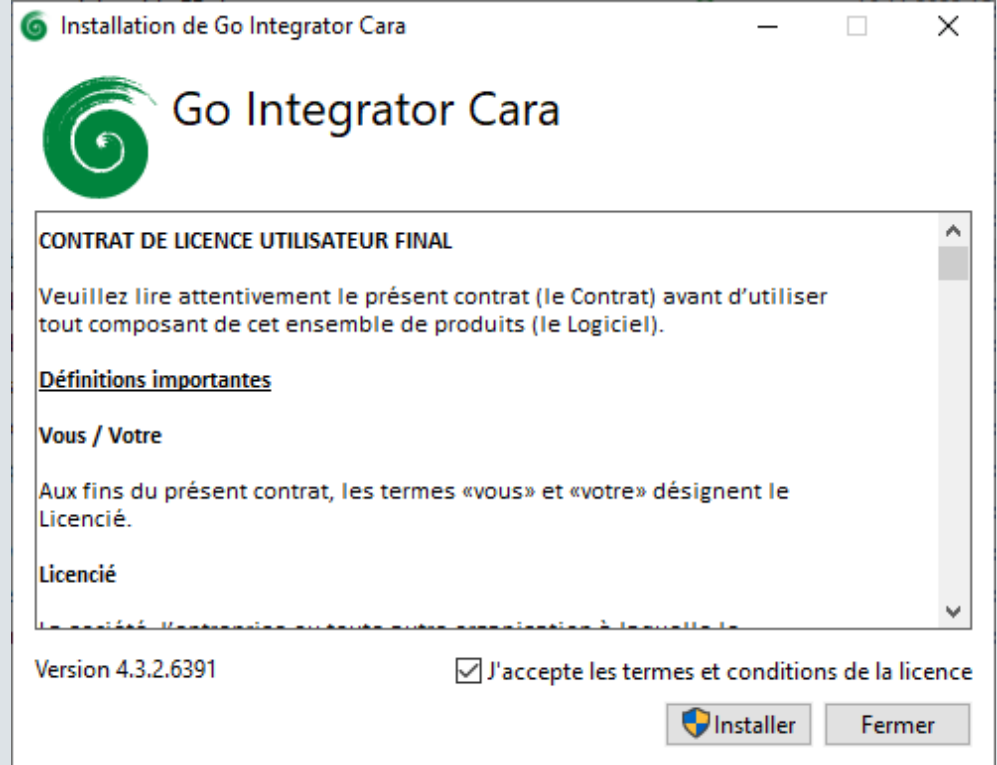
Installation de Go Integrator Cara

Go Integrator Cara

CONTRAT DE LICENCE UTILISATEUR FINAL

Veuillez lire attentivement le présent contrat (le Contrat) avant d'utiliser tout composant de cet ensemble de produits (le Logiciel).

Définitions importantes

Vous / Votre

Aux fins du présent contrat, les termes «vous» et «votre» désignent le Licencié.

Licencié

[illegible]

Version 4.3.2.6391

J'accepte les termes et conditions de la licence

Installer

Fermer